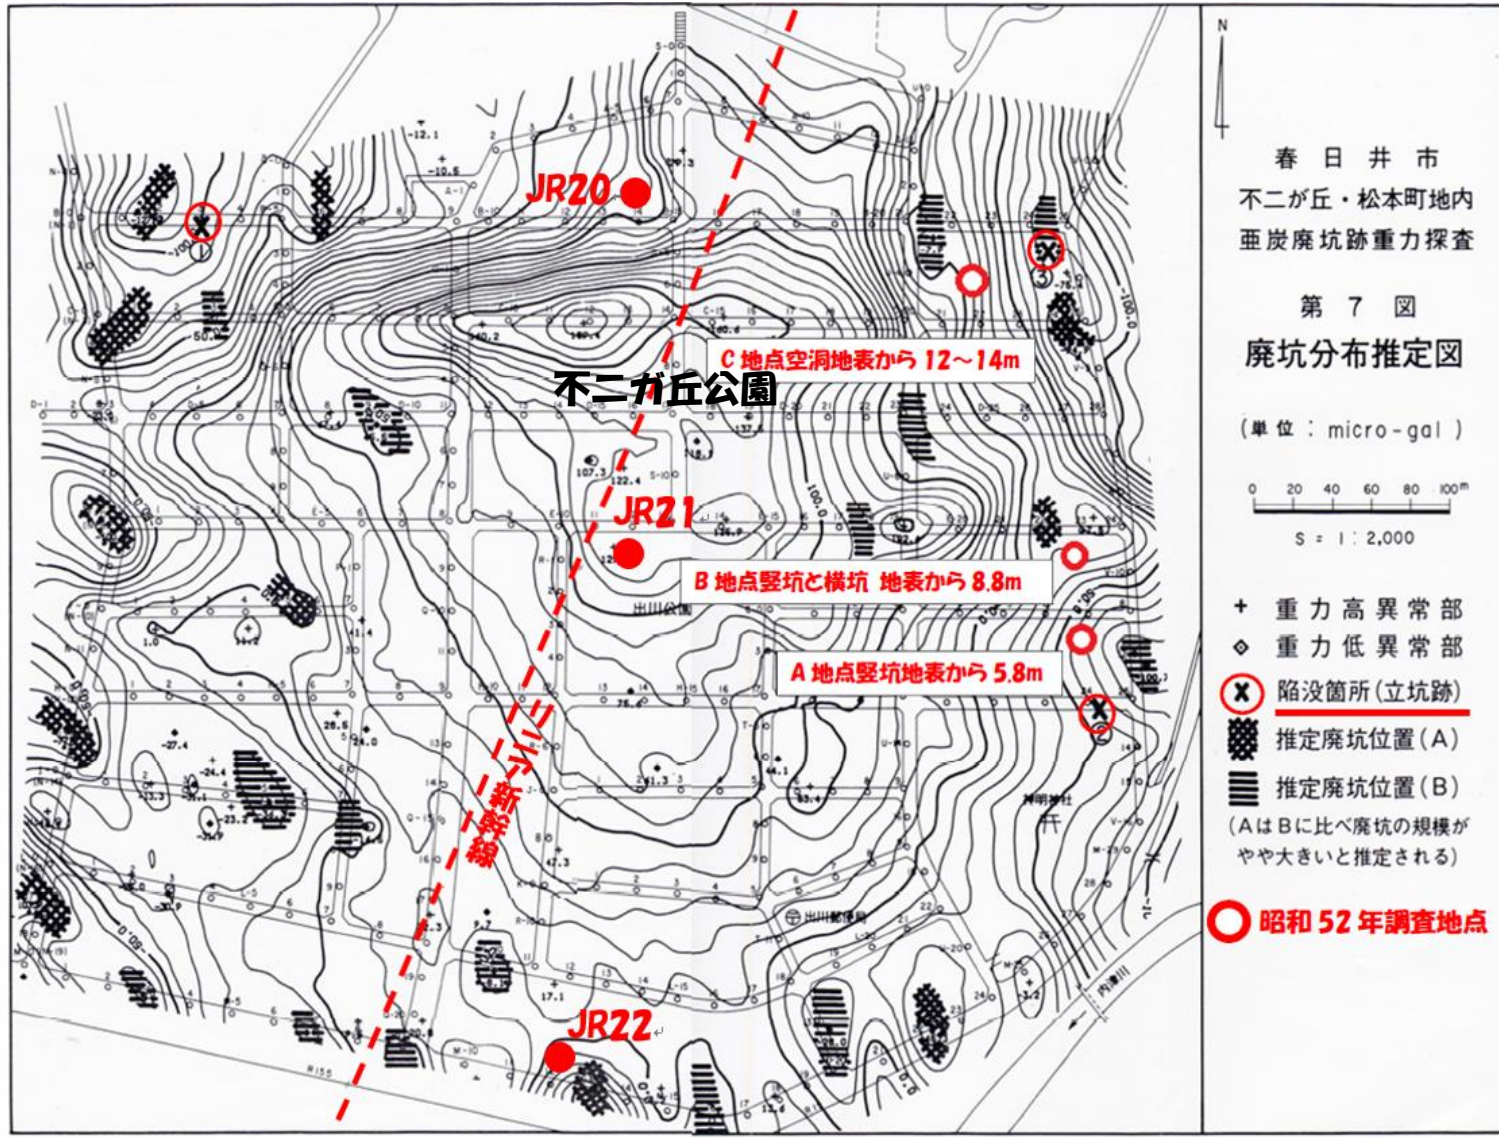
JR20

C 地点空洞地表から 12～14m

不二ガ丘公園

JR21

B 地点竪坑と横坑 地表から 8.8m

出川公園

A 地点竪坑地表から 5.8m

リニア新幹線

神明神社

JR22

内津川

N

春日井市
不二が丘・松本町地内
亜炭廃坑跡重力探査

第 7 図
廃坑分布推定図

（単位：micro-gal）

0 20 40 60 80 100m

S = 1 : 2,000

+ 重力高異常部
◇ 重力低異常部
陥没箇所（立坑跡）
推定廃坑位置（A）
推定廃坑位置（B）
（AはBに比べ廃坑の規模がやや大きいと推定される）

昭和 52 年調査地点